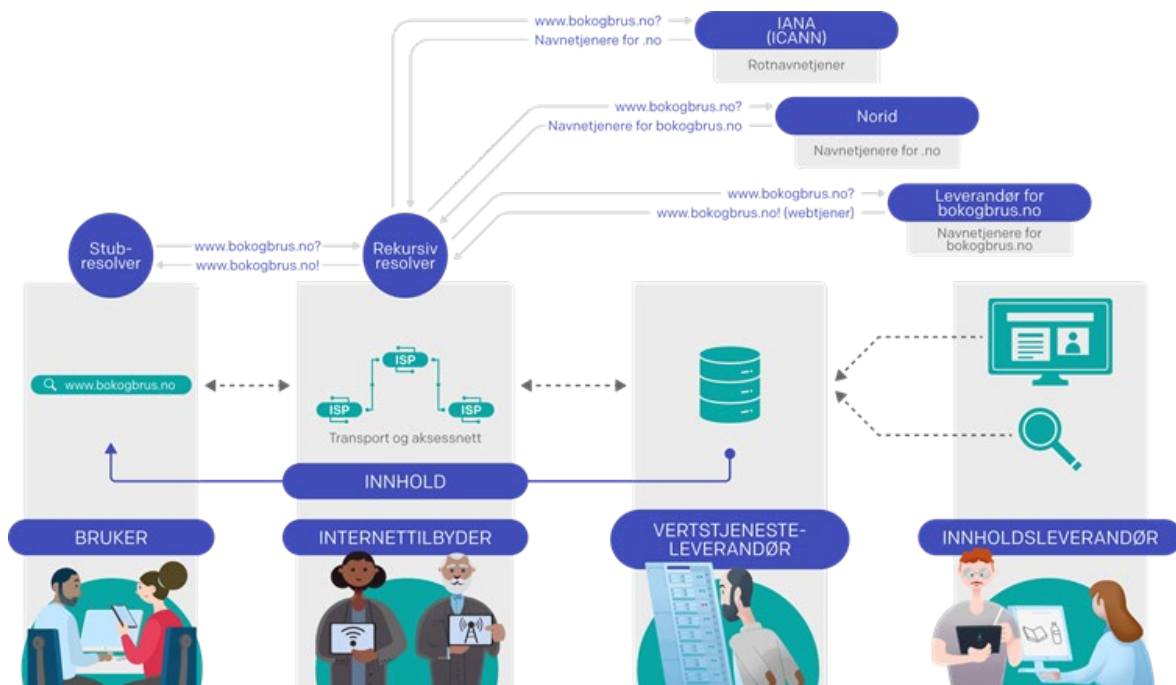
www.bokogbrus.no?
Navnetjenere for .no
IANA (ICANN)
Rotnavnetjener

www.bokogbrus.no?
Navnetjenere for bokogbrus.no
Norid
Navnetjenere for .no

www.bokogbrus.no?
www.bokogbrus.no! (webtjener)
Leverandør for bokogbrus.no
Navnetjenere for bokogbrus.no

Stub-resolver
www.bokogbrus.no?
www.bokogbrus.no!
Rekursiv resolver

www.bokogbrus.no

ISP
ISP
ISP
Transport og aksessnett

INNHOLD

BRUKER
INTERNETTILBYDER
VERTSTJENESTE-LEVERANDØR
INNHOLDSLEVERANDØR